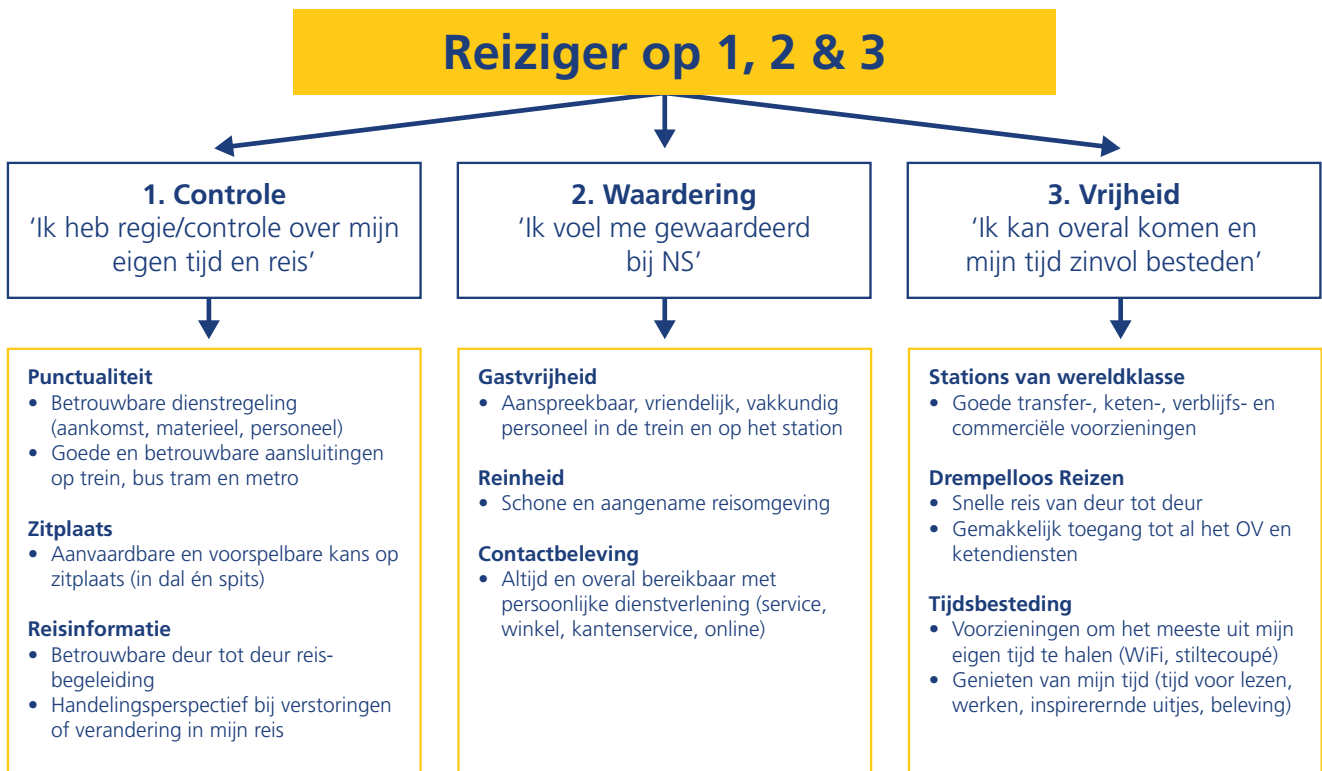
Reiziger op 1, 2 & 3

1. Controle
'Ik heb regie/controle over mijn eigen tijd en reis'

Punctualiteit
• Betrouwbare dienstregeling (aankomst, materieel, personeel)
• Goede en betrouwbare aansluitingen op trein, bus tram en metro

Zitplaats
• Aanvaardbare en voorspelbare kans op zitplaats (in dal én spits)

Reisinformatie
• Betrouwbare deur tot deur reis-begeleiding
• Handelingsperspectief bij verstoringen of verandering in mijn reis

2. Waardering
'Ik voel me gewaardeerd bij NS'

Gastvrijheid
• Aanspreekbaar, vriendelijk, vakkundig personeel in de trein en op het station

Reinheid
• Schone en aangename reisomgeving

Contactbeleving
• Altijd en overal bereikbaar met persoonlijke dienstverlening (service, winkel, kantenservice, online)

3. Vrijheid
'Ik kan overal komen en mijn tijd zinvol besteden'

Stations van wereldklasse
• Goede transfer-, keten-, verblijfs- en commerciële voorzieningen

Drempelloos Reizen
• Snelle reis van deur tot deur
• Gemakkelijk toegang tot al het OV en ketendiensten

Tijdsbesteding
• Voorzieningen om het meeste uit mijn eigen tijd te halen (WiFi, stiltecoupé)
• Genieten van mijn tijd (tijd voor lezen, werken, inspirerernde uitjes, beleving)